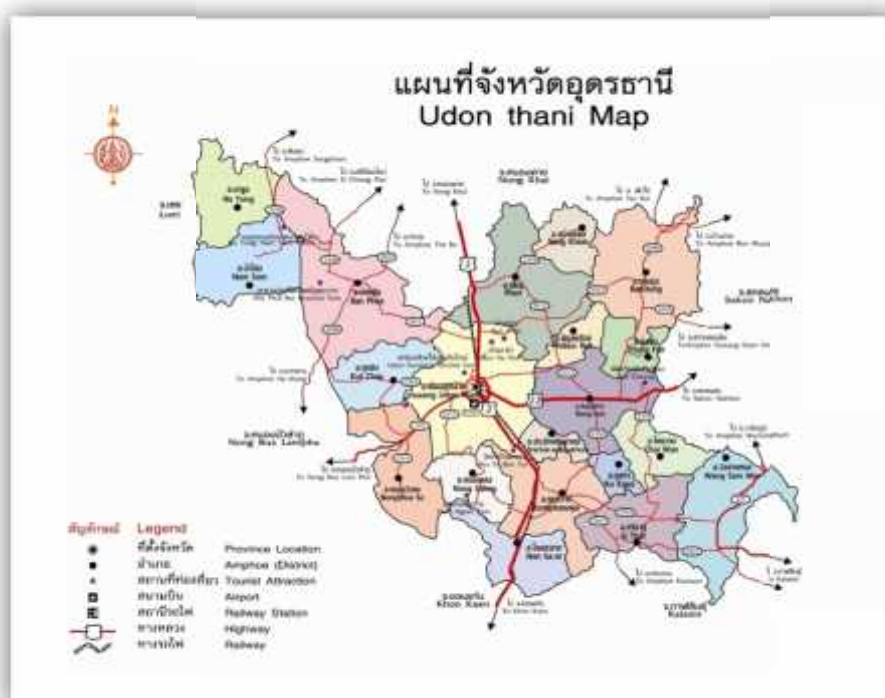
แผนที่จังหวัดอุดรธานี
Udon thani Map

N

จ.เลย
Loei

จ.หนองคาย
Nong Khai

จ.สกลนคร
Sakon Nakhon

จ.หนองบัวลำภู
Nong Bua Lamphu

จ.ขอนแก่น
Khon Kaen

จ.กาฬสินธุ์
Kalasin

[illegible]

สัญลักษณ์ Legend
ที่ตั้งจังหวัด Province Location
อำเภอ Amphoe (District)
สถานที่ท่องเที่ยว Tourist Attraction
สนามบิน Airport
สถานีรถไฟ Railway Station
ทางหลวง Highway
ทางรถไฟ Railway